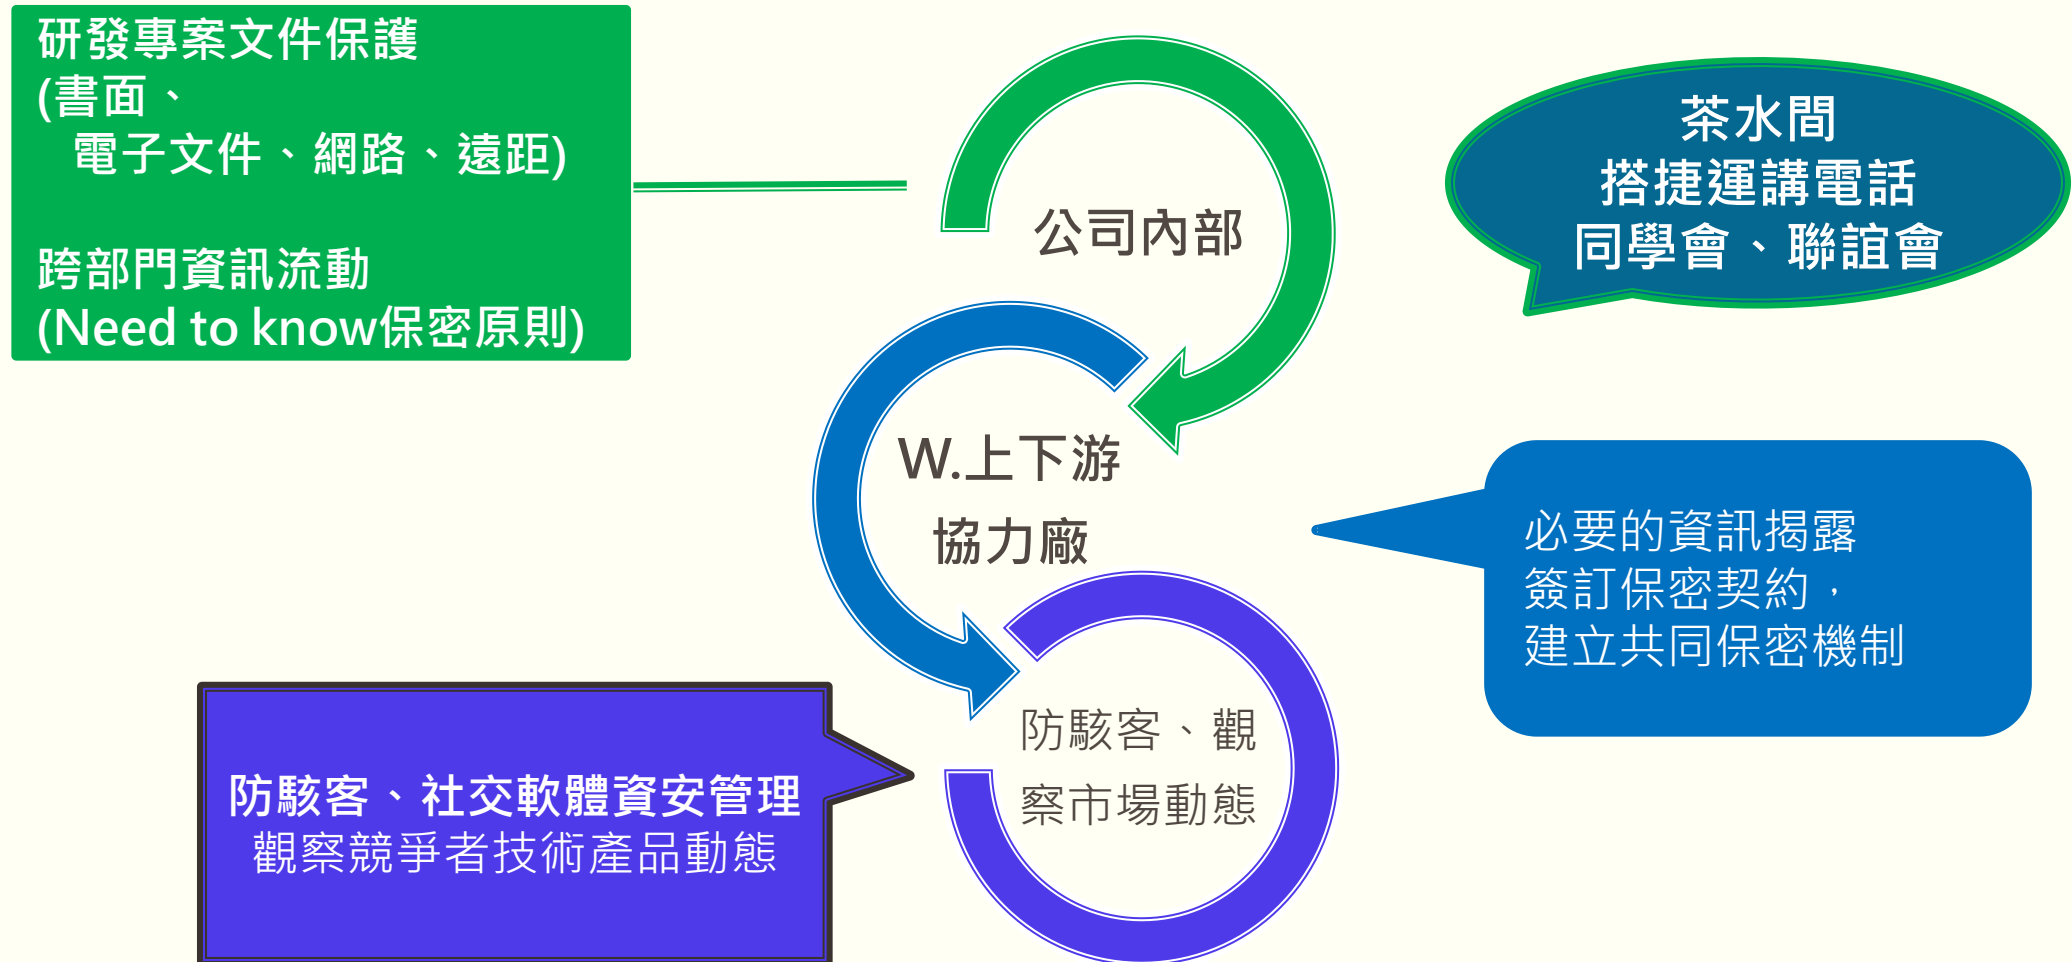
研發專案文件保護
(書面、
電子文件、網路、遠距)

跨部門資訊流動
(Need to know保密原則)

公司內部

茶水間
搭捷運講電話
同學會、聯誼會

W.上下游
協力廠

必要的資訊揭露
簽訂保密契約，
建立共同保密機制

防駭客、觀
察市場動態

防駭客、社交軟體資安管理
觀察競爭者技術產品動態